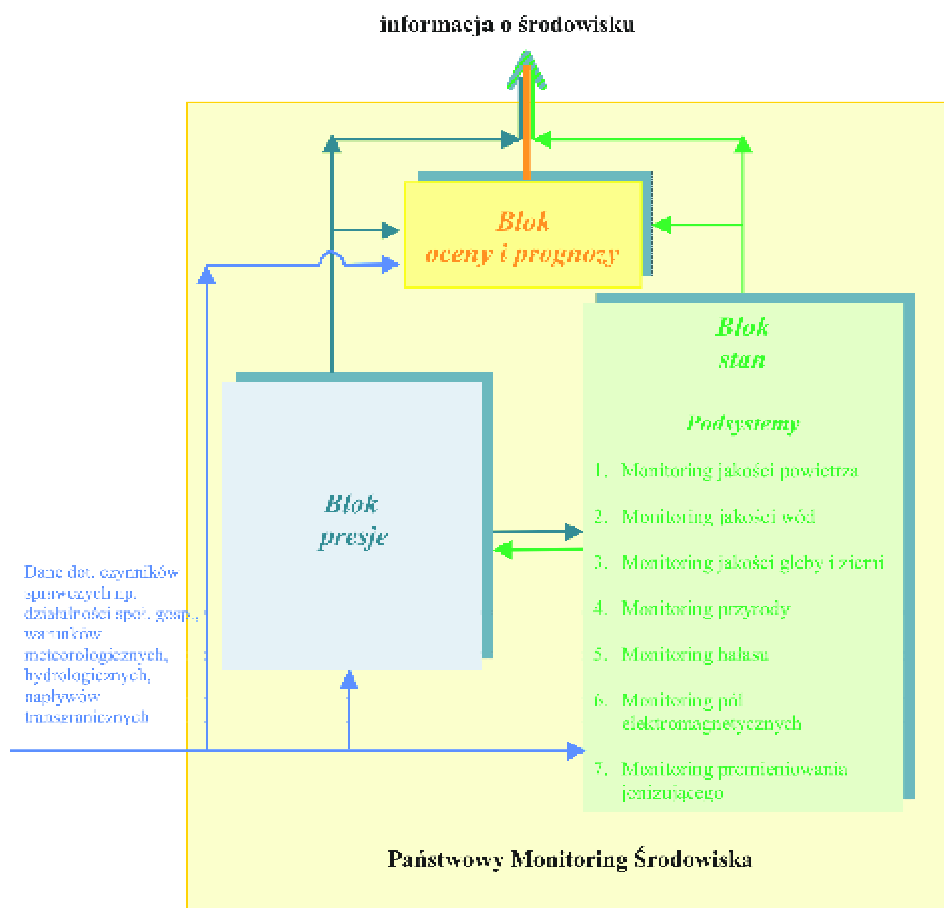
informacja o środowisku

Blok oceny i prognozy

Blok stan

Podsystemy

1. Monitoring jakości powietrza
2. Monitoring jakości wód
3. Monitoring jakości gleby i ziemi
4. Monitoring przyrody
5. Monitoring hałasu
6. Monitoring pól elektromagnetycznych
7. Monitoring promieniowania jonizującego

Blok presje

Dane dot. czynników sprawczych t.j. działalności społ. gosp., warunków meteorologicznych, hydrologicznych, napływów transgranicznych

Państwowy Monitoring Środowiska